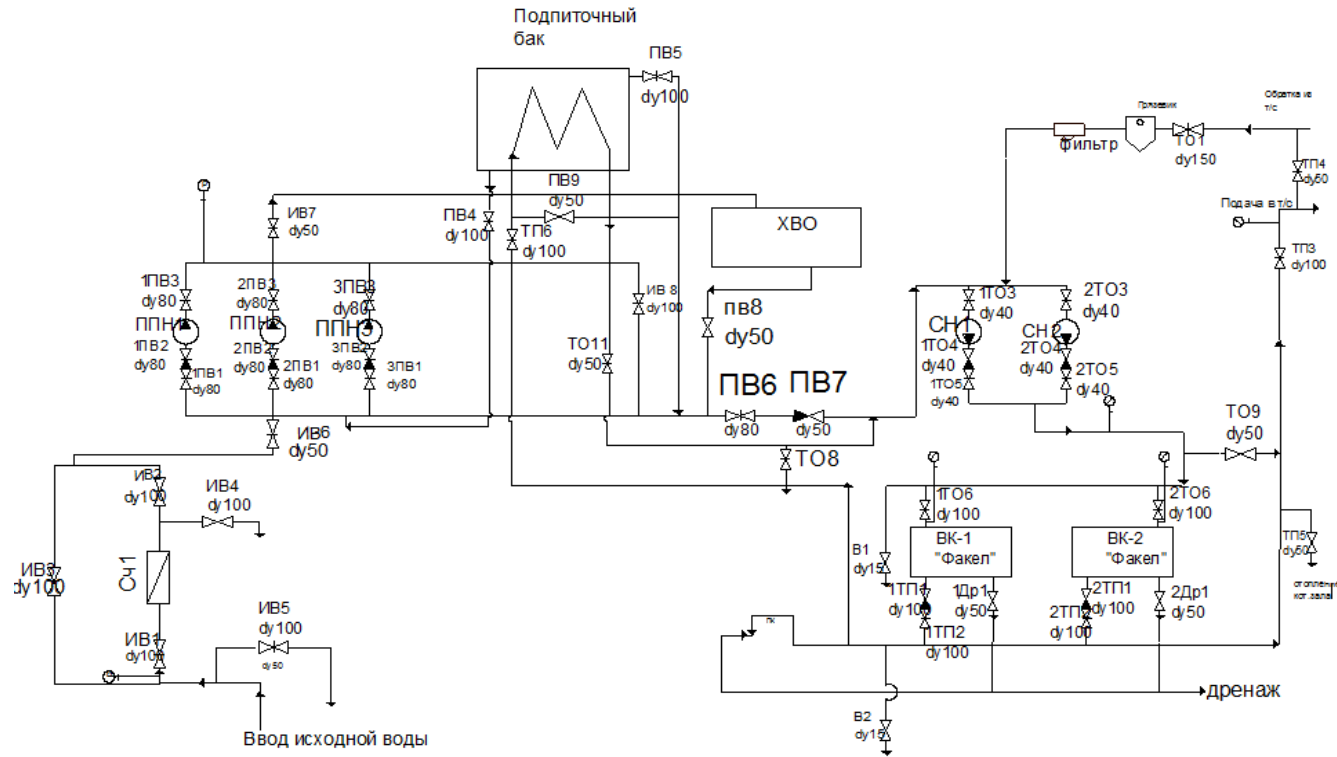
Подпиточный бак

ПВ5
dy100

Обратка из т/с

Грязевик

фильтр

ТО1
dy150

ТП4
dy50

Подача в т/с

ТП3
dy100

ПВ9
dy50

ИВ7
dy50

ПВ4
dy100

ТП6
dy100

ХВО

1ПВ3
dy80

2ПВ3
dy80

3ПВ3
dy80

ИВ 8
dy100

пв8
dy50

1ТО3
dy40

2ТО3
dy40

ППН1

ППН2

ППН3

СН 1

СН 2

1ПВ2
dy80

2ПВ2
dy80

3ПВ2
dy80

1ПВ1
dy80

2ПВ1
dy80

3ПВ1
dy80

ТО11
dy50

1ТО4
dy40

2ТО4
dy40

1ТО5
dy40

2ТО5
dy40

ПВ6
dy80

ПВ7
dy50

ТО9
dy50

ИВ6
dy50

ТО8

ИВ2
dy100

ИВ4
dy100

1ТО6
dy100

2ТО6
dy100

В1
dy15

ВК-1
"Факел"

ВК-2
"Факел"

ТП5
dy50

ИВ3
dy100

Сч 1

отопление кот.зала

1ТП1
dy100

1Др1
dy50

2ТП1
dy100

2Др1
dy50

ИВ5
dy100
dy50

пк

ИВ1
dy100

1ТП2
dy100

2ТП2
dy100

дренаж

В2
dy15

Ввод исходной воды